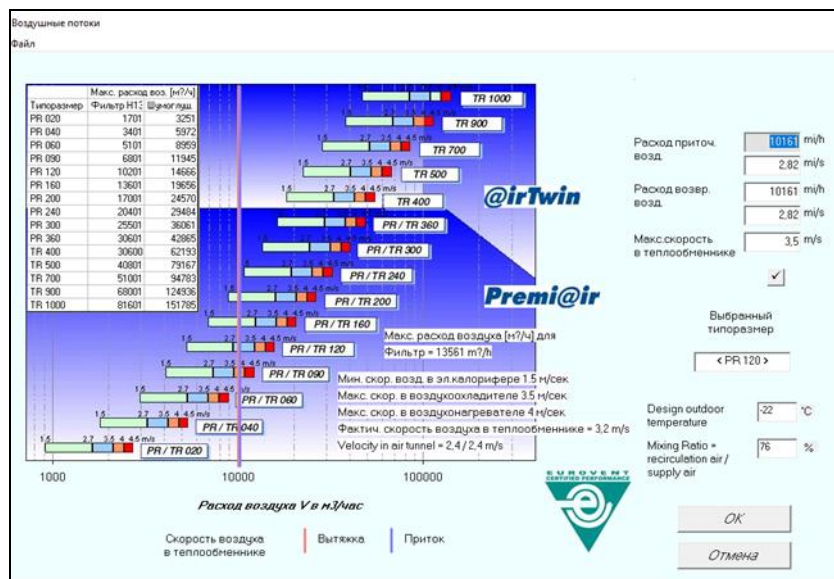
Воздушные потоки
Файл

| Типоразмер | Макс. расход воз. [м?/ч] Фильтр H13 | Шумоглуш. |
|---|---|---|
| PR 020 | 1701 | 3251 |
| PR 040 | 3401 | 5972 |
| PR 060 | 5101 | 8959 |
| PR 090 | 6801 | 11945 |
| PR 120 | 10201 | 14666 |
| PR 160 | 13601 | 19656 |
| PR 200 | 17001 | 24570 |
| PR 240 | 20401 | 29484 |
| PR 300 | 25501 | 36061 |
| PR 360 | 30601 | 42865 |
| TR 400 | 30600 | 62193 |
| TR 500 | 40801 | 79167 |
| TR 700 | 51001 | 94783 |
| TR 900 | 68001 | 124936 |
| TR 1000 | 81601 | 151785 |

TR 1000
TR 900
1.5 2.7 3.5 4 4.5 m/s
TR 700
TR 500
TR 400
@irTwin
PR / TR 360
PR / TR 300
PR / TR 240
PR / TR 200
Premi@ir
PR / TR 160
PR / TR 120
PR / TR 090
PR / TR 060
PR / TR 040
PR / TR 020

Макс. расход воздуха [м?/ч] для Фильтр = 13561 m?/h
Мин. скор. возд. в эл.калорифере 1.5 м/сек.
Макс. скор. в воздухоохладителе 3.5 м/сек.
Макс. скор. в воздухонагревателе 4 м/сек.
Фактич. скорость воздуха в теплообменнике = 3,2 m/s
Velocity in air tunnel = 2,4 / 2,4 m/s

1000 10000 100000
Расход воздуха V в м3/час

Скорость воздуха в теплообменнике
Вытяжка
Приток

EUROVENT CERTIFIED PERFORMANCE

Расход приточ. возд. 10161 m/h
2,82 m/s
Расход возвр. возд. 10161 m/h
2,82 m/s
Макс.скорость в теплообменнике 3,5 m/s
✓
Выбранный типоразмер
< PR 120 >
Design outdoor temperature -22 °C
Mixing Ratio = recirculation air / supply air 76 %
OK
Отмена